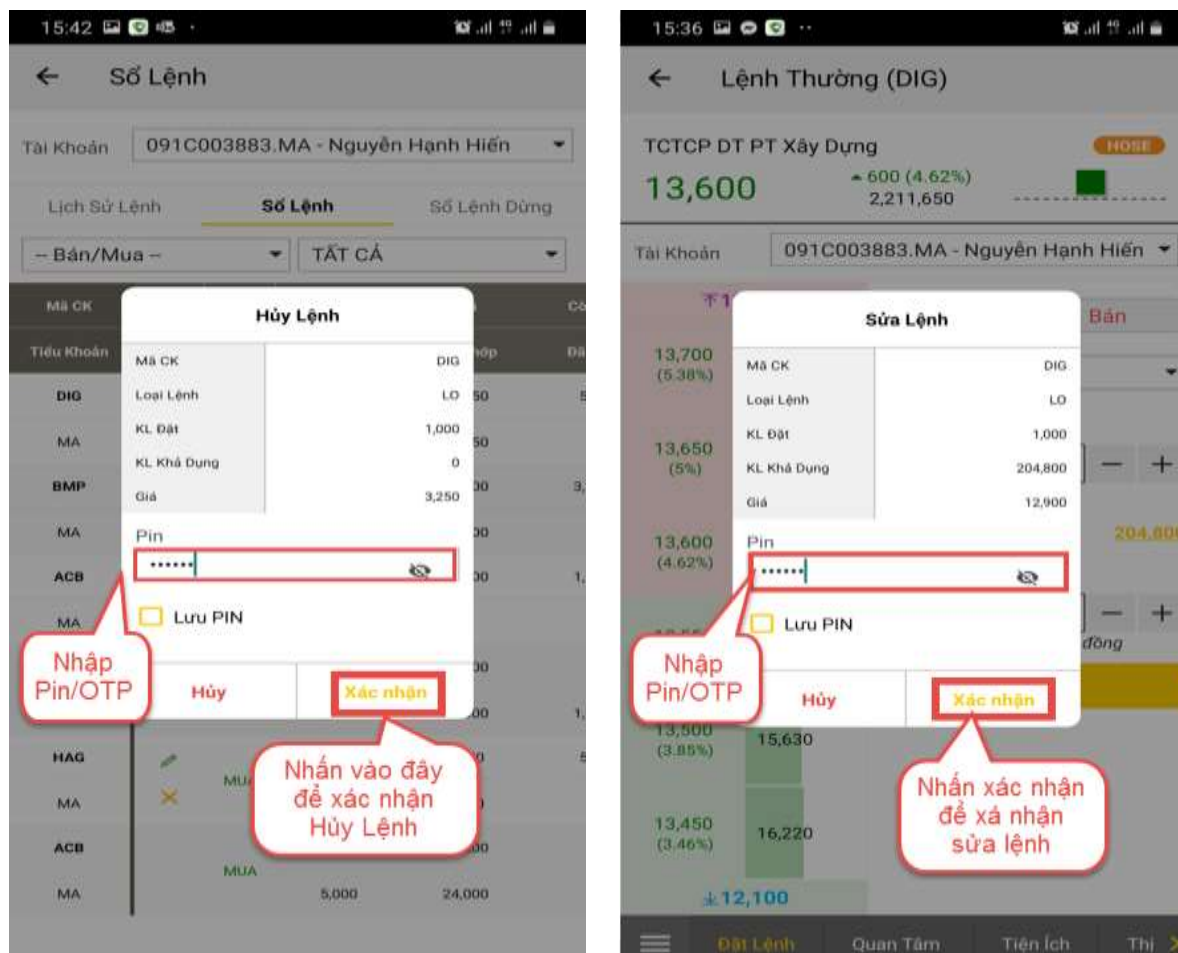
15:42

← Sổ Lệnh

Tài Khoản 091C003883.MA - Nguyễn Hạnh Hiến

Lịch Sử Lệnh | Sổ Lệnh | Sổ Lệnh Dừng

-- Bán/Mua -- | TẤT CẢ

Mã CK
Tiểu Khoản

DIG
MA
BMP
MA
ACB
MA
HAG
MA
ACB
MA

MUA
MUA
5,000 24,000

Hủy Lệnh

| | |
|---|---|
| Mã CK | DIG |
| Loại Lệnh | LO |
| KL Đặt | 1,000 |
| KL Khả Dụng | 0 |
| Giá | 3,250 |

Pin
••••••

Lưu PIN

Hủy | Xác nhận

Nhập Pin/OTP

Nhấn vào đây để xác nhận Hủy Lệnh

15:36

← Lệnh Thường (DIG)

TCTCP DT PT Xây Dựng HOSE
13,600 ▲600 (4.62%) 2,211,650

Tài Khoản 091C003883.MA - Nguyên Hạnh Hiến

13,700 (5.38%)
13,650 (5%)
13,600 (4.62%)
13,500 (3.85%) 15,630
13,450 (3.46%) 16,220
12,100

Bán
204,80
đồng

Sửa Lệnh

| | |
|---|---|
| Mã CK | DIG |
| Loại Lệnh | LO |
| KL Đặt | 1,000 |
| KL Khả Dụng | 204,800 |
| Giá | 12,900 |

Pin
••••••

Lưu PIN

Hủy | Xác nhận

Nhập Pin/OTP

Nhấn xác nhận để xá nhận sửa lệnh

Đặt Lệnh | Quan Tâm | Tiện Ích | Thị